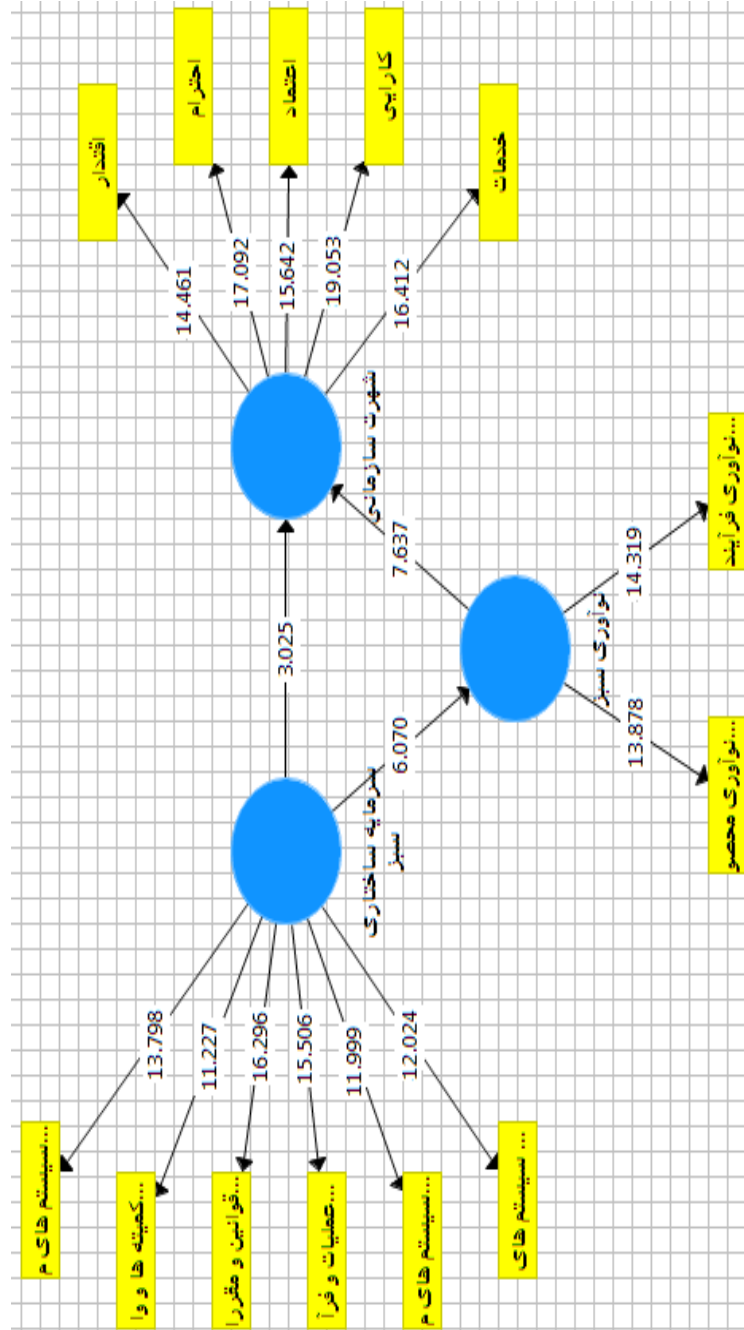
اقتدار
احترام
اعتماد
کارایی
خدمات
14.461
17.092
15.642
19.053
16.412
شهرت سازمانی
3.025
7.637
نوآوری سبز
14.319
13.878
...نوآوری فرآیند
...نوآوری محصو
سرمایه ساختاری سبز
6.070
13.798
11.227
16.296
15.506
11.999
12.024
...سیستم های م
...کمیته ها و وا
...قوانین و مقررا
...عملیات و فرآ
...سیستم های م
... سیستم های